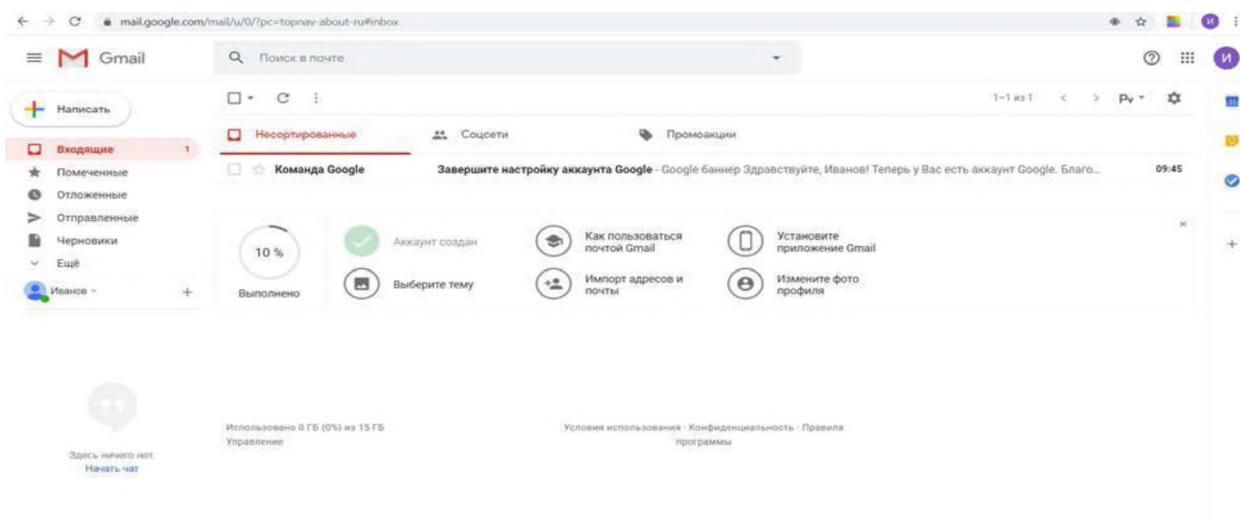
mail.google.com/mail/u/0/?pc=topnav-about-ru#inbox

И

Gmail

Поиск в почте

И

Написать

Входящие 1
Помеченные
Отложенные
Отправленные
Черновики
Ещё

Иванов

1–1 из 1

Ру

Несортированные
Соцсети
Промоакции

Команда Google
Завершите настройку аккаунта Google - Google баннер Здравствуйте, Иванов! Теперь у Вас есть аккаунт Google. Благо...
09:45

10 %
Выполнено

Аккаунт создан
Выберите тему
Как пользоваться почтой Gmail
Импорт адресов и почты
Установите приложение Gmail
Измените фото профиля

Здесь ничего нет.
Начать чат

Использовано 0 ГБ (0%) из 15 ГБ
Управление

Условия использования · Конфиденциальность · Правила программы